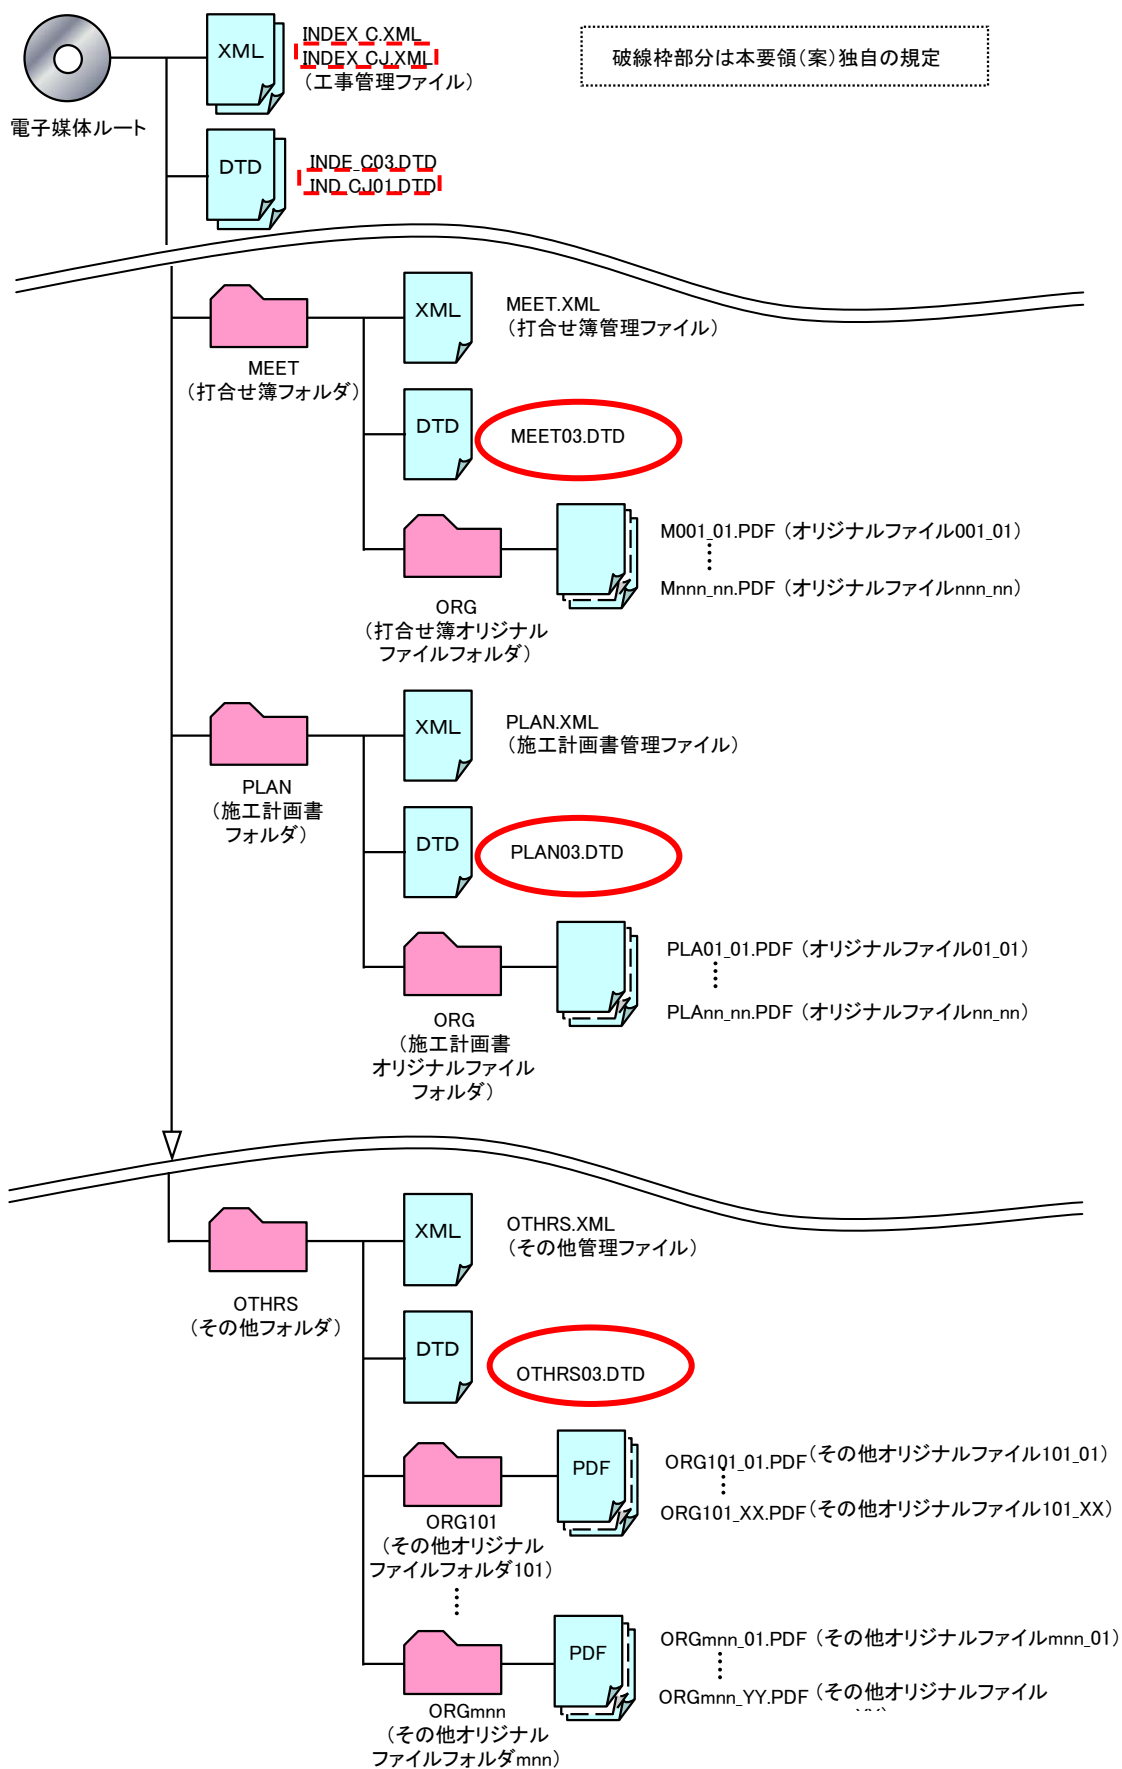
電子媒体ルート

XML
INDEX_C.XML
INDEX_CJ.XML
（工事管理ファイル）

破線枠部分は本要領（案）独自の規定

DTD
INDE_C03.DTD
IND_CJ01.DTD

MEET
（打合せ簿フォルダ）

XML
MEET.XML
（打合せ簿管理ファイル）

DTD
MEET03.DTD

ORG
（打合せ簿オリジナルファイルフォルダ）

M001_01.PDF（オリジナルファイル001_01）
⋮
Mnnn_nn.PDF（オリジナルファイルnnn_nn）

PLAN
（施工計画書フォルダ）

XML
PLAN.XML
（施工計画書管理ファイル）

DTD
PLAN03.DTD

ORG
（施工計画書オリジナルファイルフォルダ）

PLA01_01.PDF（オリジナルファイル01_01）
⋮
PLAnn_nn.PDF（オリジナルファイルnn_nn）

OTHRS
（その他フォルダ）

XML
OTHRS.XML
（その他管理ファイル）

DTD
OTHRS03.DTD

ORG101
（その他オリジナルファイルフォルダ101）

PDF
ORG101_01.PDF（その他オリジナルファイル101_01）
⋮
ORG101_XX.PDF（その他オリジナルファイル101_XX）

⋮

ORGmnn
（その他オリジナルファイルフォルダmnn）

PDF
ORGmnn_01.PDF（その他オリジナルファイルmnn_01）
⋮
ORGmnn_YY.PDF（その他オリジナルファイル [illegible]